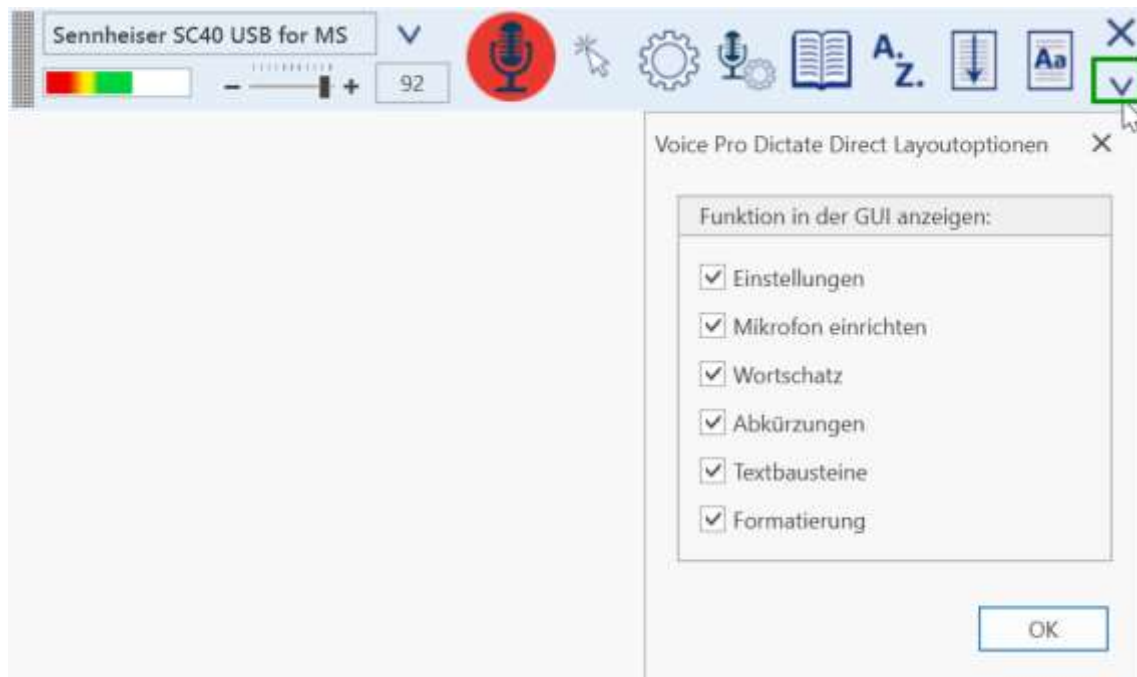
Sennheiser SC40 USB for MS

– + 92

A
Z.

Aa

Voice Pro Dictate Direct Layoutoptionen ×

Funktion in der GUI anzeigen:

Einstellungen

Mikrofon einrichten

Wortschatz

Abkürzungen

Textbausteine

Formatierung

OK